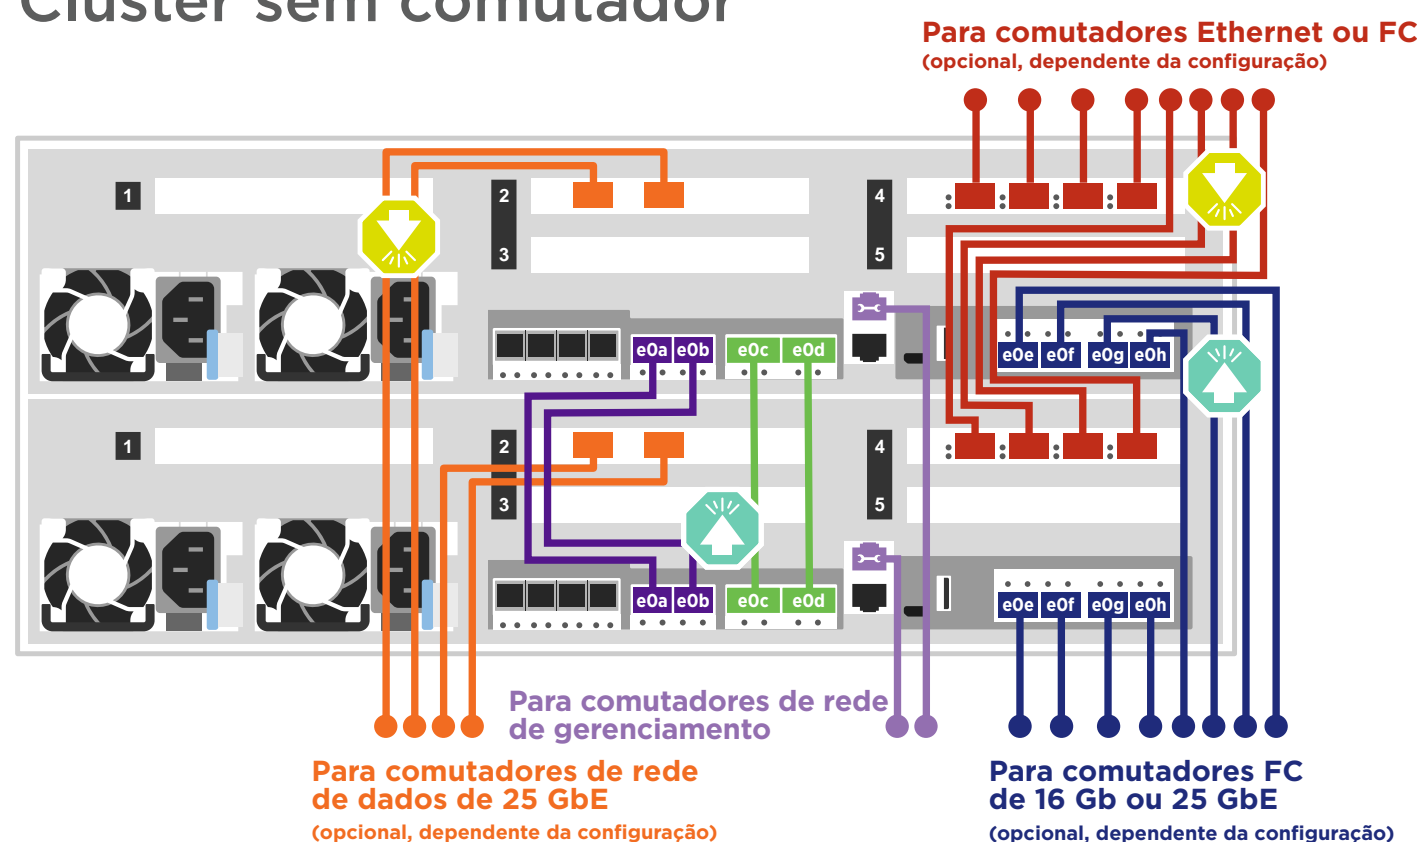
Cluster sem comutador

Para comutadores Ethernet ou FC
(opcional, dependente da configuração)

1
2
3
4
5
e0a e0b
e0c e0d
e0e e0f e0g e0h

1
2
3
4
5
e0a e0b
e0c e0d
e0e e0f e0g e0h

Para comutadores de rede de gerenciamento

Para comutadores de rede de dados de 25 GbE
(opcional, dependente da configuração)

Para comutadores FC de 16 Gb ou 25 GbE
(opcional, dependente da configuração)